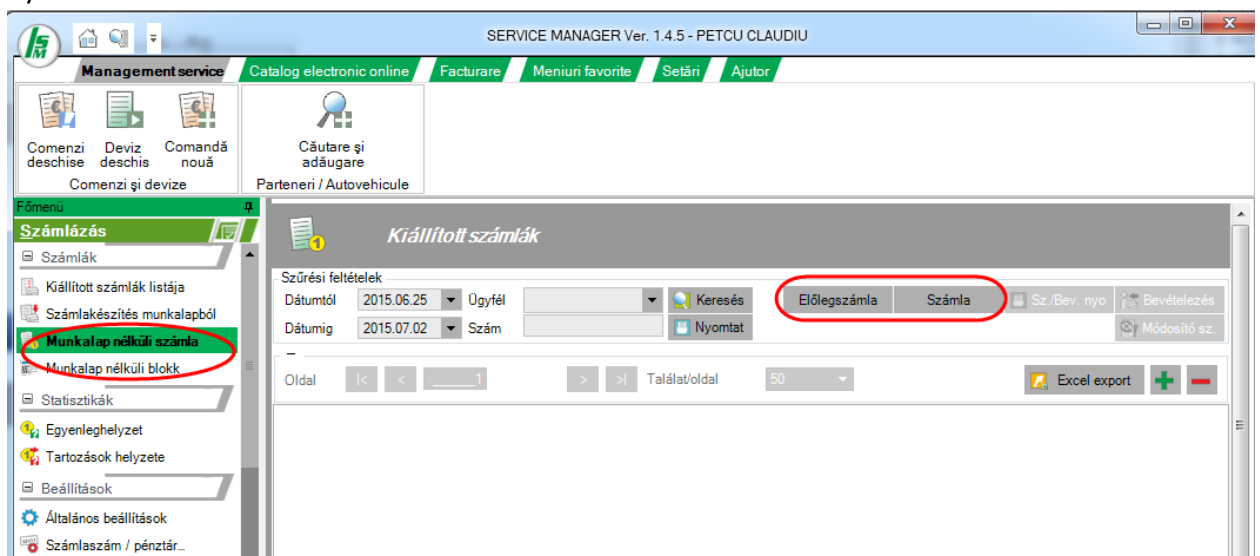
SERVICE MANAGER Ver. 1.4.5 - PETCU CLAUDIU

Management service | Catalog electronic online | Facturare | Meniuri favorite | Setări | Ajutor

Comenzi deschise | Deviz deschis | Comandă nouă
Comenzi şi devize

Căutare şi adăugare
Parteneri / Autovehicule

Főmenü
Számlázás
Számlák
Kiállított számlák listája
Számlakészítés munkalapból
Munkalap nélküli számla
Munkalap nélküli blokk
Statisztikák
Egyenleghelyzet
Tartozások helyzete
Beállítások
Általános beállítások
Számlaszám / pénztár...

Kiállított számlák

Szűrési feltételek
Dátumtól 2015.06.25 | Ügyfél | Keresés | Előlegszámla | Számla | Sz./Bev. nyo | Bevételezés
Dátumig 2015.07.02 | Szám | Nyomtat | Módosító sz.

Oldal | |< | < | 1 | > | >| | Találat/oldal | 50 | Excel export